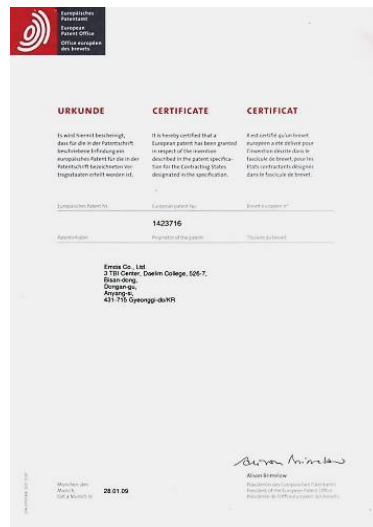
Europäisches Patentamt
European Patent Office
Office européen des brevets

URKUNDE

Es wird hiermit bescheinigt, dass für die in der Patentschrift beschriebene Erfindung ein europäisches Patent für die in der Patentschrift bezeichneten Vertragsstaaten erteilt worden ist.

CERTIFICATE

It is hereby certified that a European patent has been granted in respect of the invention described in the patent specification for the Contracting States designated in the specification.

CERTIFICAT

Il est certifié qu'un brevet européen a été délivré pour l'invention décrite dans le fascicule de brevet, pour les Etats contractants désignés dans le fascicule de brevet.

Europäisches Patent Nr.
European patent No.
Brevet européen n°

1423716

Patentinhaber
Proprietor of the patent
Titulaire du brevet

Emzia Co., Ltd.
3 TBI Center, Daelim College, 526-7,
Bisan-dong,
Dongan-gu,
Anyang-si,
431-715 Gyeonggi-do/KR

München, den
Munich,
Fait à Munich, le

28.01.09

Alison Brimelow
Präsidentin des Europäischen Patentamts
President of the European Patent Office
Présidente de l'Office européen des brevets

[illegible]